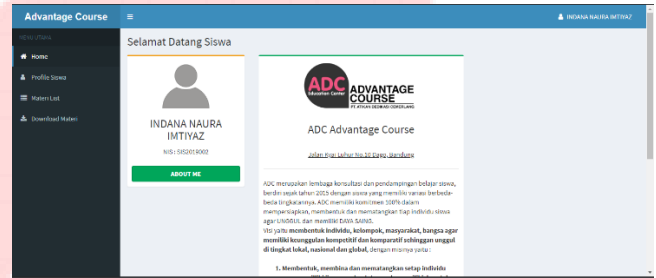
Advantage Course
≡
INDANA NAURA IMTIYAZ
NAVIGATION
Home
Profile Siswa
Materi List
Download Materi
Selamat Datang Siswa
INDANA NAURA IMTIYAZ
NIS: SIS2019002
ABOUT ME
ADC Education Center
ADVANTAGE COURSE
PT ATHAN SEDIKIO CEKERLANG
ADC Advantage Course
Jalan Ikan Lohur No.10 Pagu, Bandung

ADC merupakan lembaga konsultasi dan pendampingan belajar siswa, berdiri sejak tahun 2015 dengan siswa yang memiliki variasi berbeda-beda tingkatannya. ADC memiliki komitmen 100% dalam mempersiapkan, membentuk dan memantangkan tiap individu siswa agar UNGGUL dan memiliki DAYA SAING.
Visi yaitu membentuk individu, kelompok, masyarakat, bangsa agar memiliki keunggulan kompetitif dan komparatif sehingga unggul di tingkat lokal, nasional dan global, dengan misinya yaitu:

1. Membentuk, membina dan mematangkan setiap individu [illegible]